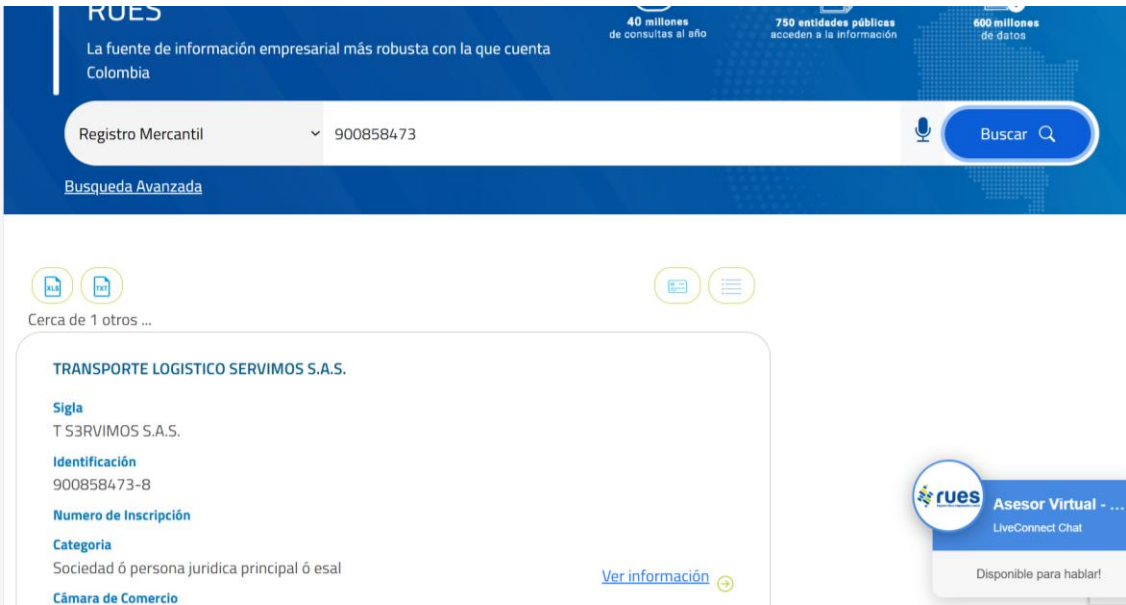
RUES

La fuente de información empresarial más robusta con la que cuenta Colombia

40 millones
de consultas al año

750 entidades públicas
acceden a la información

600 millones
de datos

Registro Mercantil

900858473

Buscar

Busqueda Avanzada

XLS

TXT

Cerca de 1 otros ...

TRANSPORTE LOGISTICO SERVIMOS S.A.S.

Sigla
T S3RVIMOS S.A.S.

Identificación
900858473-8

Numero de Inscripción

Categoria
Sociedad ó persona juridica principal ó esal

Ver información

Cámara de Comercio

rues

Asesor Virtual - ...
LiveConnect Chat

Disponible para hablar!